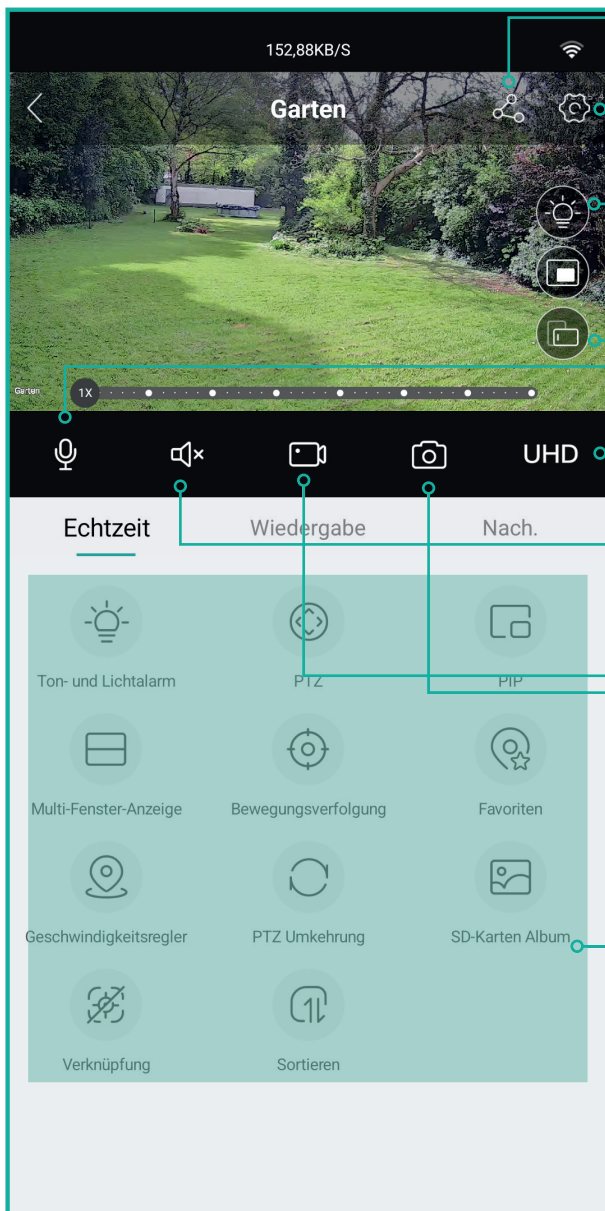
152,88KB/S

Garten

Garten

1X

UHD

Echtzeit

Wiedergabe

Nach.

Ton- und Lichtalarm

PTZ

PIP

Multi-Fenster-Anzeige

Bewegungsverfolgung

Favoriten

Geschwindigkeitsregler

PTZ Umkehrung

SD-Karten Album

Verknüpfung

Sortieren